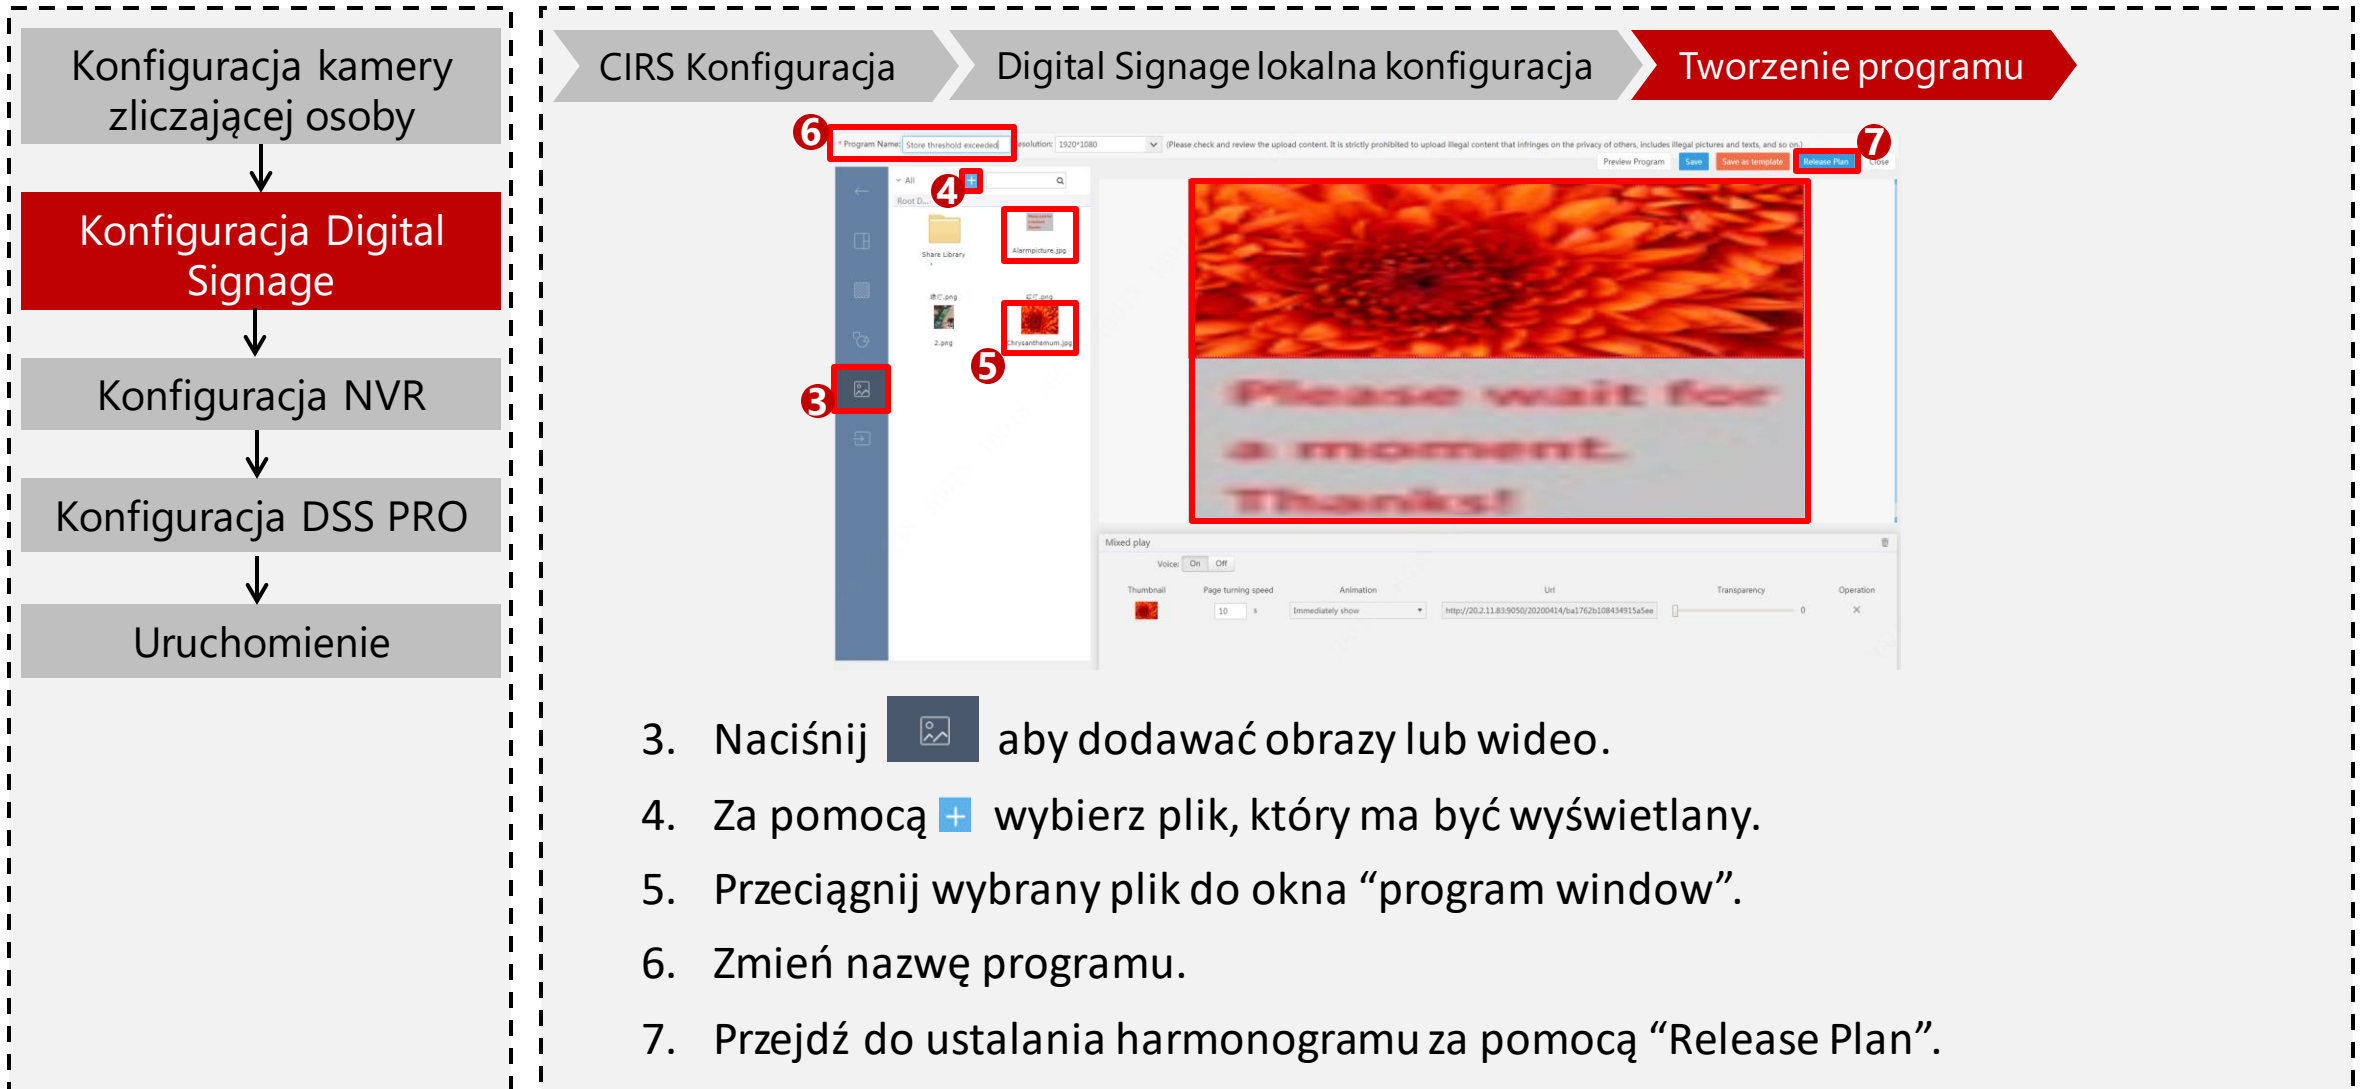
Konfiguracja kamery zliczającej osoby

Konfiguracja Digital Signage

Konfiguracja NVR

Konfiguracja DSS PRO

Uruchomienie

CIRS Konfiguracja

Digital Signage lokalna konfiguracja

Tworzenie programu

6 * Program Name: Store threshold exceeded Resolution: 1920*1080 (Please check and review the upload content. It is strictly prohibited to upload illegal content that infringes on the privacy of others, includes illegal pictures and texts, and so on.)

Preview Program Save Save as template Release Plan Close 7

All 4 Root D...

Share Library Alarmpicture.jpg

2.png Chrysanthemum.jpg

3 5

Please wait for a moment. Thanks!

Mixed play

Voice: On Off

| Thumbnail | Page turning speed | Animation | Url | Transparency | Operation |
|---|---|---|---|---|---|
| | 10 s | Immediately show | http://20.2.11.83:9050/20200414/ba1762b108434915a5ee | 0 | × |

3. Naciśnij aby dodawać obrazy lub wideo.

4. Za pomocą wybierz plik, który ma być wyświetlany.

5. Przeciągnij wybrany plik do okna “program window”.

6. Zmień nazwę programu.

7. Przejdź do ustalania harmonogramu za pomocą “Release Plan”.